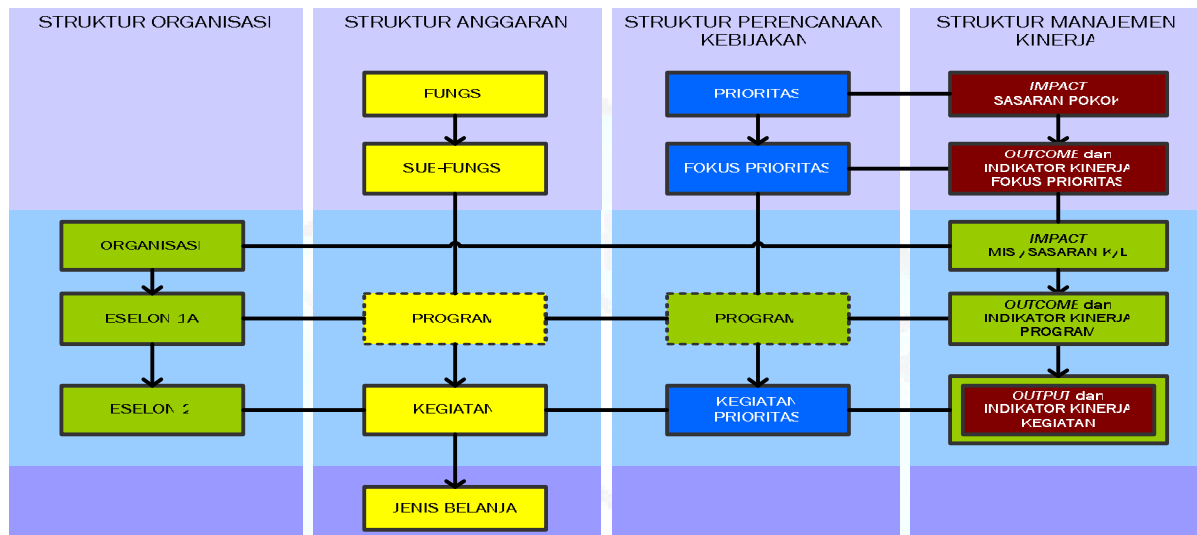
STRUKTUR ORGANISASI

ORGANISASI

ESELON 1A

ESELON 2

STRUKTUR ANGGARAN

FUNGS

SUB-FUNGS

PROGRAM

KEGIATAN

JENIS BELANJA

STRUKTUR PERENCANAAN KEBIJAKAN

PRIORITAS

FOKUS PRIORITAS

PROGRAM

KEGIATAN PRIORITAS

STRUKTUR MANAJEMEN KINERJA

IMPACT SASARAN POKOK

OUTCOME dan INDIKATOR KINERJA FOKUS PRIORITAS

IMPACT MISI/SASARAN K/L

OUTCOME dan INDIKATOR KINERJA PROGRAM

OUTPUT dan INDIKATOR KINERJA KEGIATAN